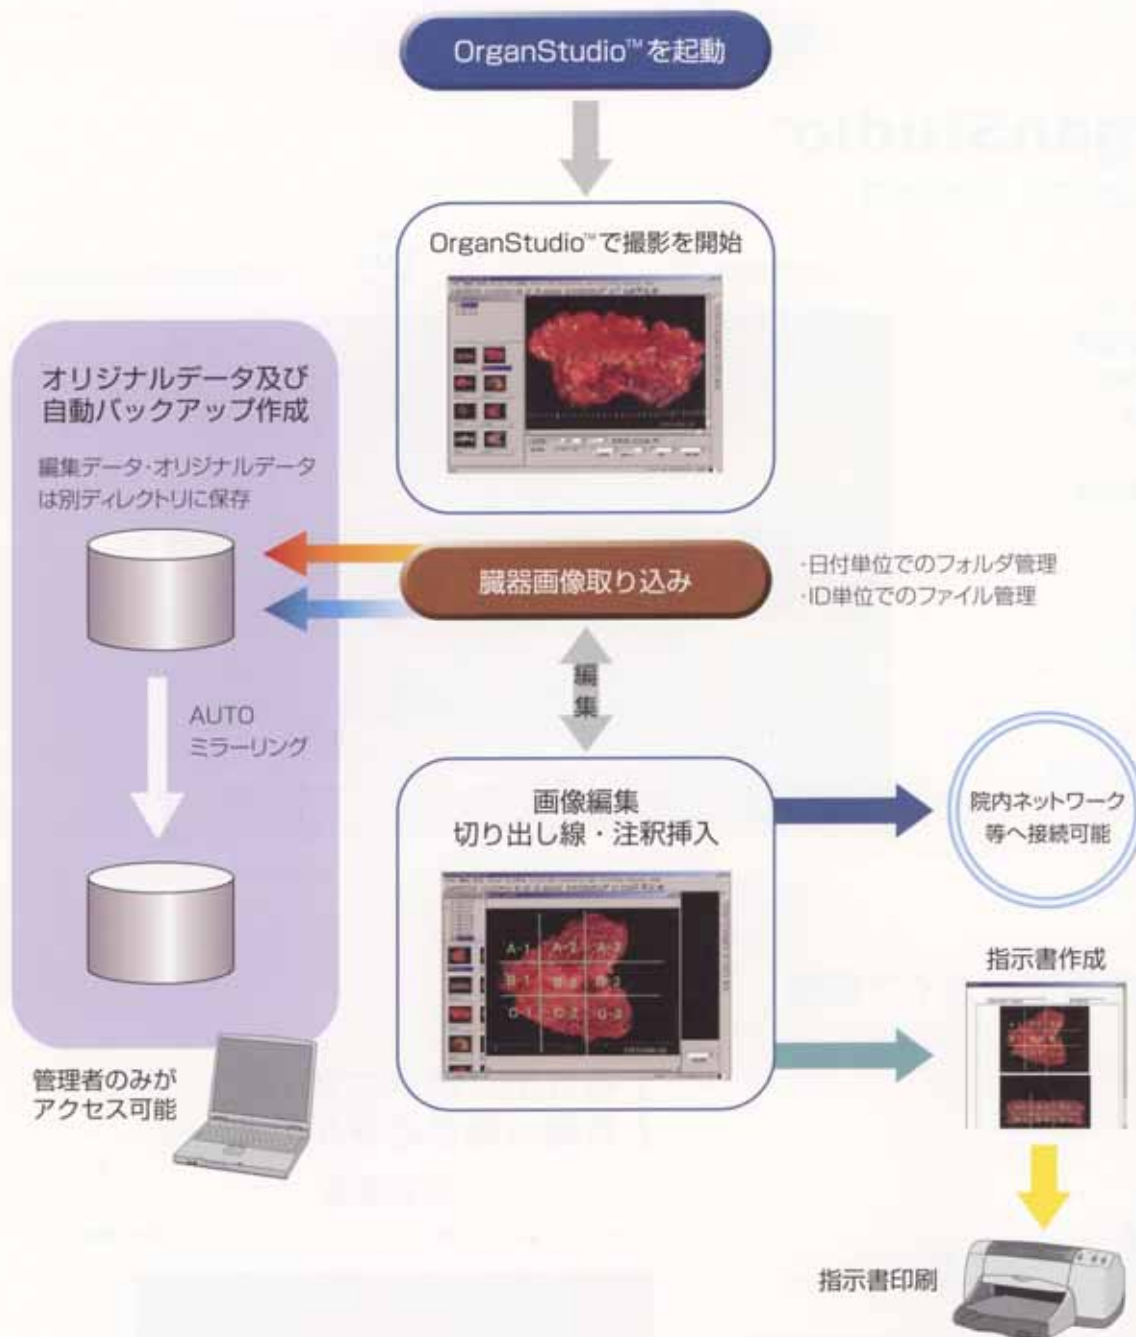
OrganStudio™を起動

OrganStudio™で撮影を開始

オリジナルデータ及び自動バックアップ作成

編集データ・オリジナルデータは別ディレクトリに保存

AUTO
ミラーリング

管理者のみがアクセス可能

臓器画像取り込み

・日付単位でのフォルダ管理
・ID単位でのファイル管理

編集

画像編集
切り出し線・注釈挿入

A-1 A-2 A-3
B-1 B-2 B-3
C-1 C-2 C-3

院内ネットワーク等へ接続可能

指示書作成

指示書印刷